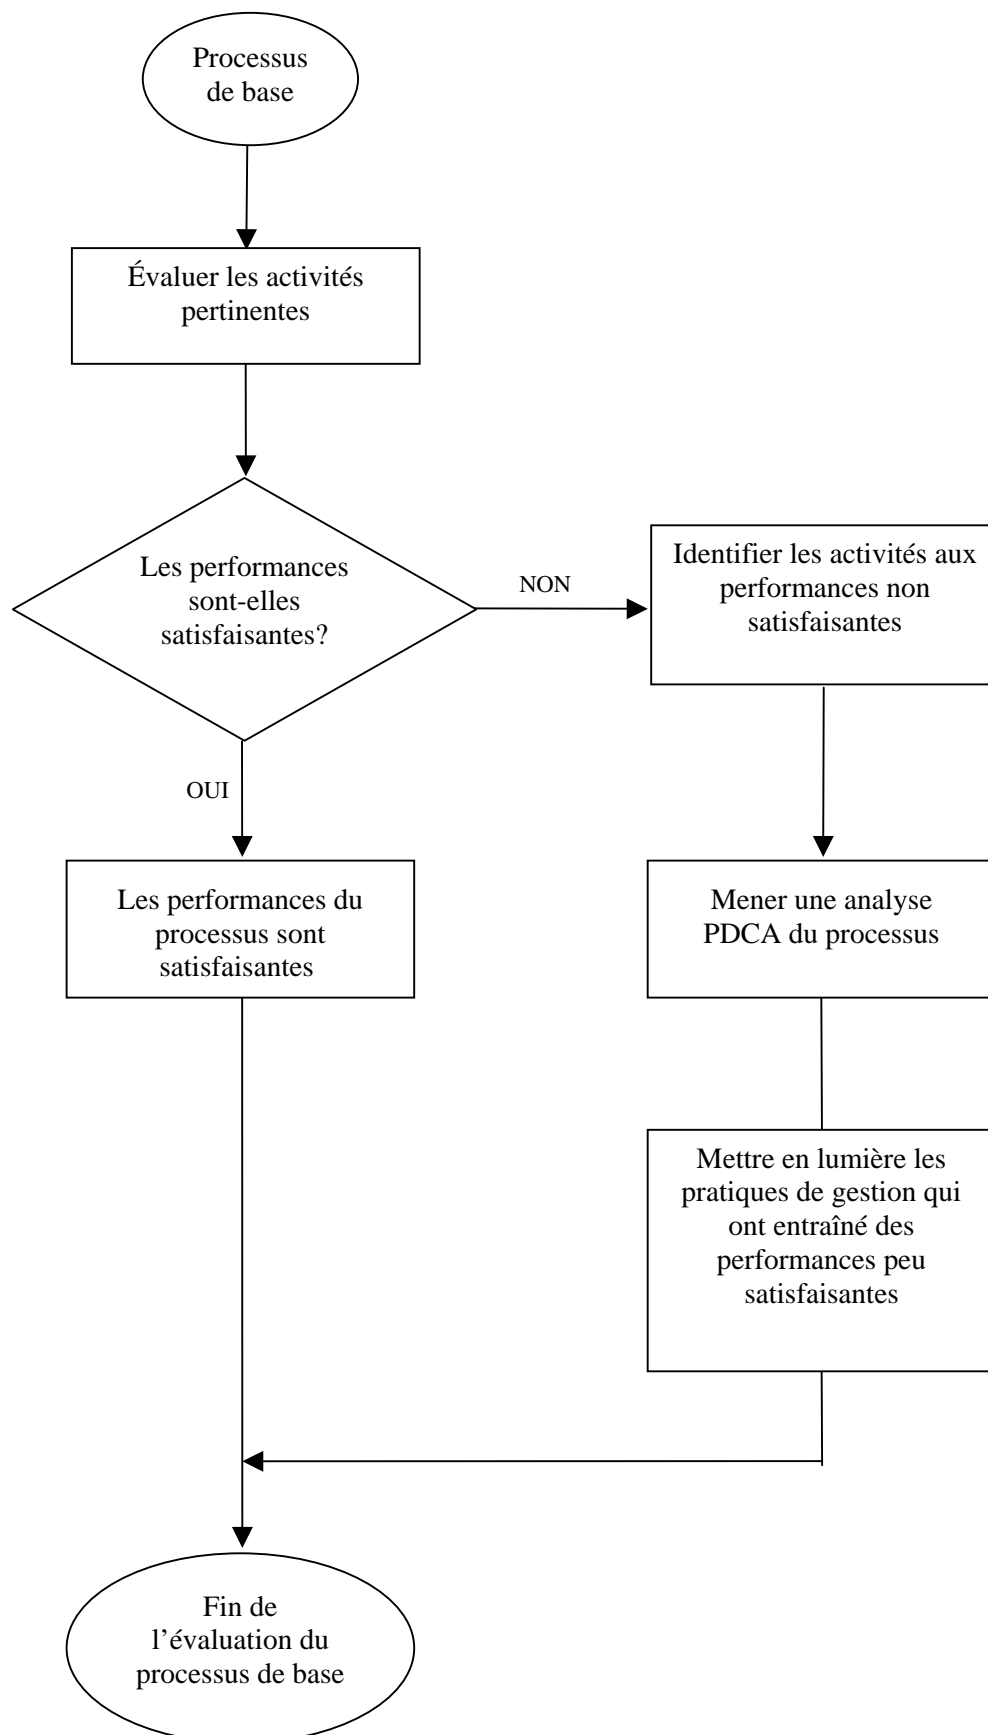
Processus de base

Évaluer les activités pertinentes

Les performances sont-elles satisfaisantes?

NON

Identifier les activités aux performances non satisfaisantes

OUI

Les performances du processus sont satisfaisantes

Mener une analyse PDCA du processus

Mettre en lumière les pratiques de gestion qui ont entraîné des performances peu satisfaisantes

Fin de l'évaluation du processus de base